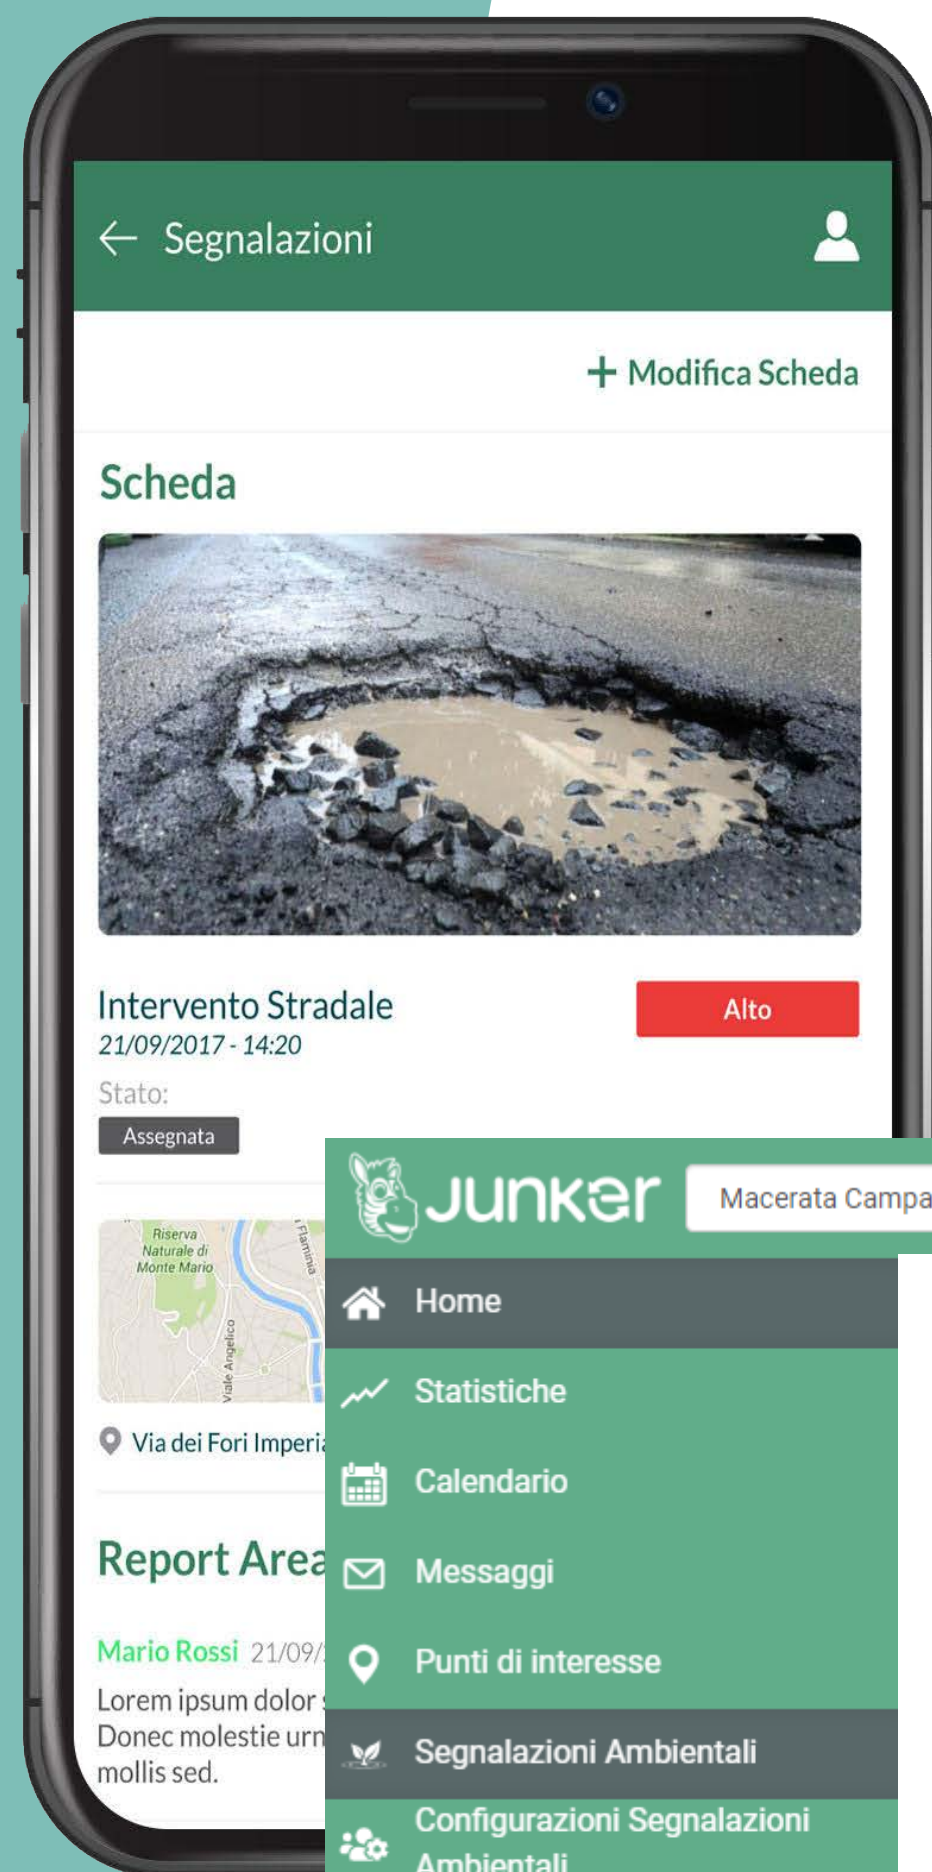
Segnalazioni

+ Modifica Scheda

Scheda

Intervento Stradale
21/09/2017 - 14:20

Alto

Stato:
Assegnata

Riserva Naturale di Monte Mario
Flaminia
Viale Angelico

Via dei Fori Imperi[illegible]

Report Area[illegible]

Mario Rossi 21/09/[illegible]

Lorem ipsum dolor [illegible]
Donec molestie urn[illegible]
mollis sed.

Junker

Macerata Campa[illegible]

Home

Statistiche

Calendario

Messaggi

Punti di interesse

Segnalazioni Ambientali

Configurazioni Segnalazioni Ambientali